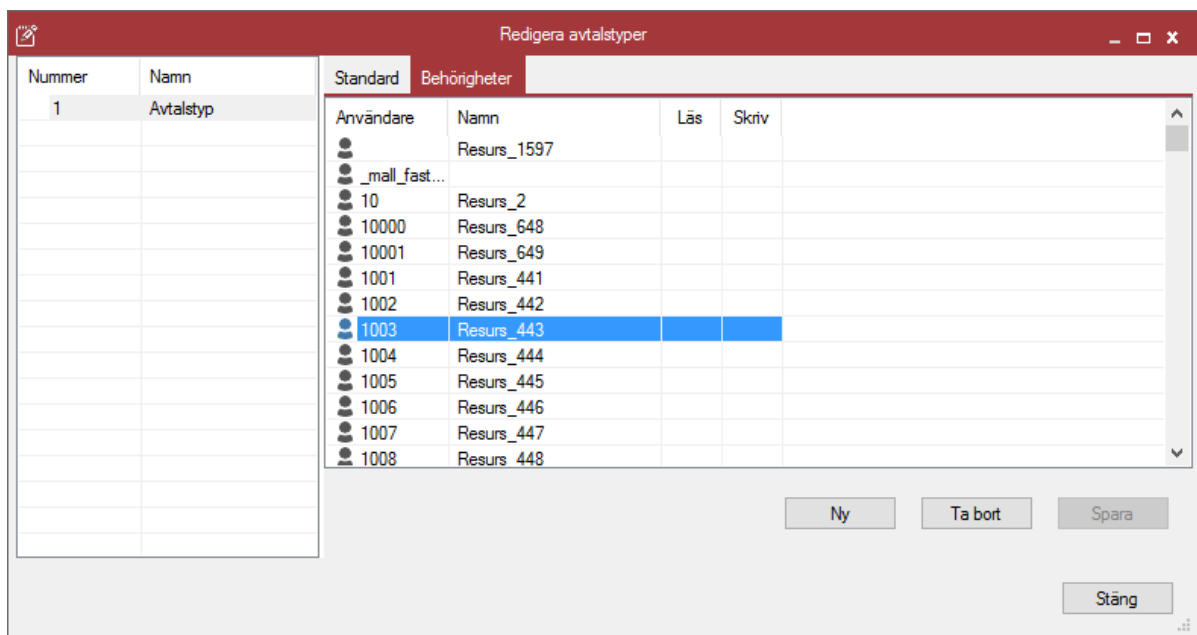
Redigera avtalstyper

| Nummer | Namn |
|---|---|
| 1 | Avtalstyp |

Standard Behörigheter

| Användare | Namn | Läs | Skriv |
|---|---|---|---|
| | Resurs_1597 | | |
| _mall_fast... | | | |
| 10 | Resurs_2 | | |
| 10000 | Resurs_648 | | |
| 10001 | Resurs_649 | | |
| 1001 | Resurs_441 | | |
| 1002 | Resurs_442 | | |
| 1003 | Resurs_443 | | |
| 1004 | Resurs_444 | | |
| 1005 | Resurs_445 | | |
| 1006 | Resurs_446 | | |
| 1007 | Resurs_447 | | |
| 1008 | Resurs_448 | | |

Ny Ta bort Spara

Stäng